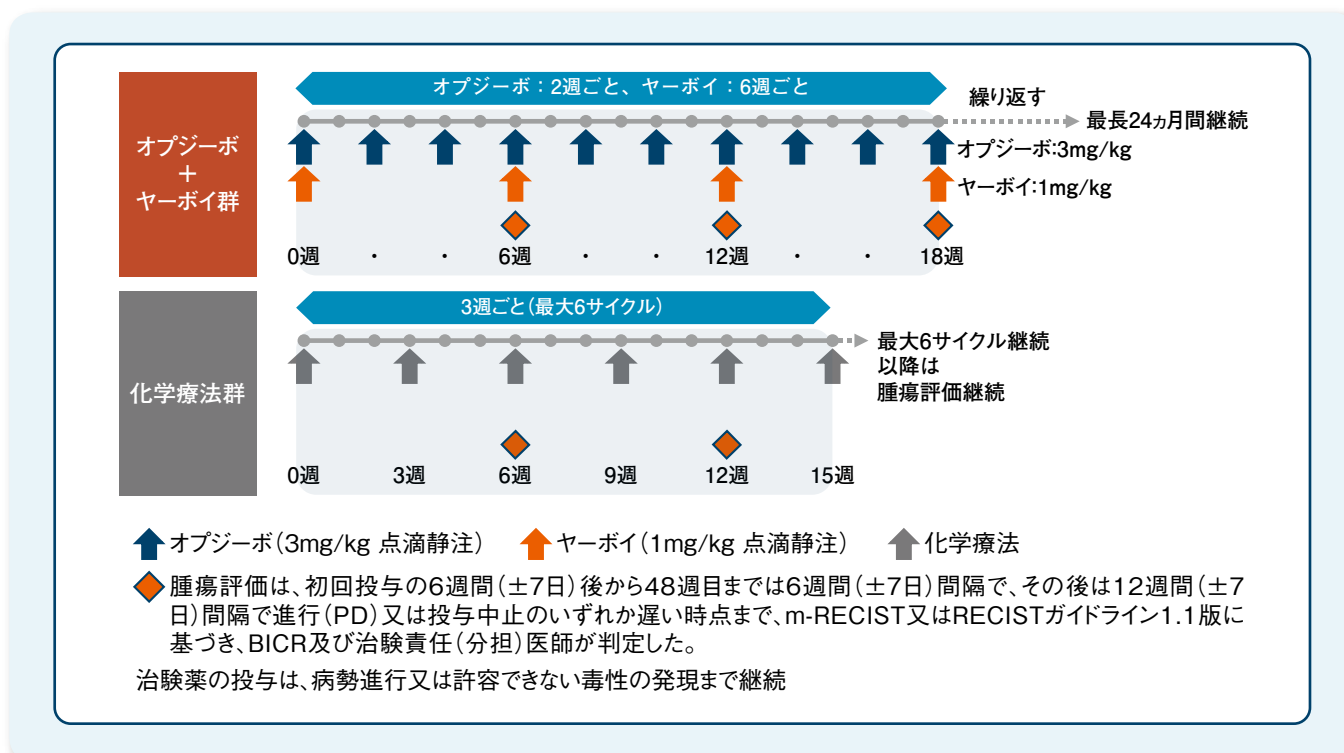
オプジーボ
＋
ヤーボイ群

オプジーボ：2週ごと、ヤーボイ：6週ごと

繰り返す

最長24ヵ月間継続

オプジーボ:3mg/kg

ヤーボイ:1mg/kg

0週 ・ ・ 6週 ・ ・ 12週 ・ ・ 18週

化学療法群

3週ごと（最大6サイクル）

最大6サイクル継続
以降は
腫瘍評価継続

0週 3週 6週 9週 12週 15週

オプジーボ（3mg/kg 点滴静注） ヤーボイ（1mg/kg 点滴静注） 化学療法

腫瘍評価は、初回投与の6週間（±7日）後から48週目までは6週間（±7日）間隔で、その後は12週間（±7日）間隔で進行（PD）又は投与中止のいずれか遅い時点まで、m-RECIST又はRECISTガイドライン1.1版に基づき、BICR及び治験責任（分担）医師が判定した。

治験薬の投与は、病勢進行又は許容できない毒性の発現まで継続